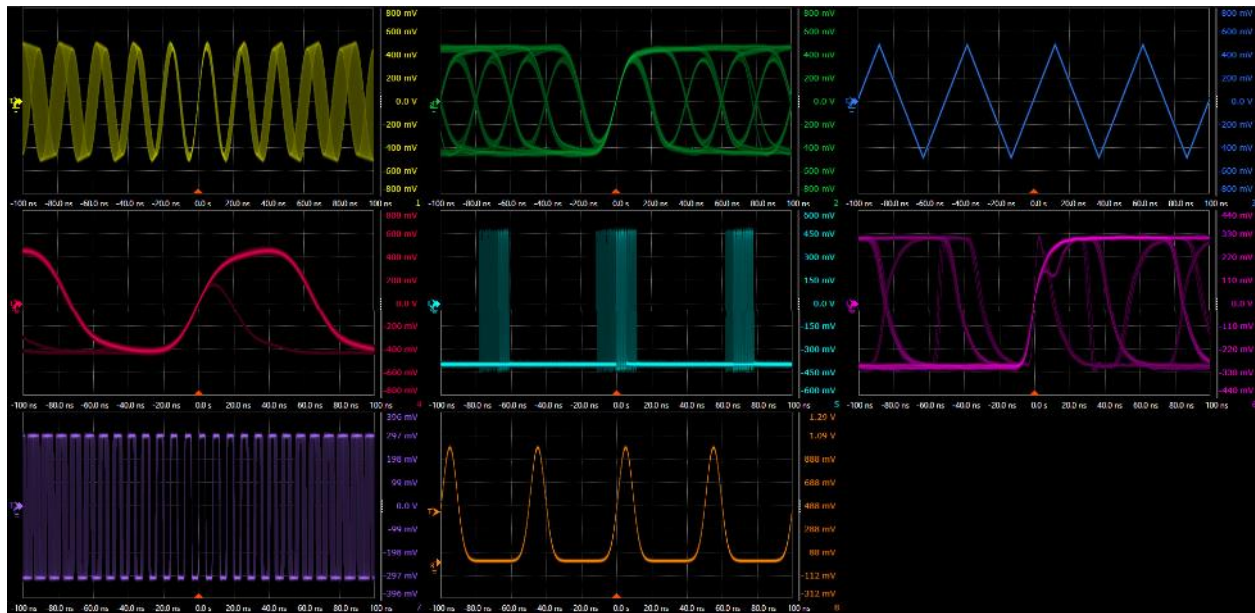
800 mV
600 mV
400 mV
200 mV
0.0 V
200 mV
400 mV
600 mV
800 mV
-100 ns -80.0 ns -60.0 ns -40.0 ns -20.0 ns 0.0 s 20.0 ns 40.0 ns 60.0 ns 80.0 ns 100 ns 1

800 mV
600 mV
400 mV
200 mV
0.0 V
200 mV
400 mV
600 mV
800 mV
-100 ns -80.0 ns -60.0 ns -40.0 ns -20.0 ns 0.0 s 20.0 ns 40.0 ns 60.0 ns 80.0 ns 100 ns 2

800 mV
600 mV
400 mV
200 mV
0.0 V
200 mV
400 mV
600 mV
800 mV
-100 ns -80.0 ns -60.0 ns -40.0 ns -20.0 ns 0.0 s 20.0 ns 40.0 ns 60.0 ns 80.0 ns 100 ns 3

800 mV
600 mV
400 mV
200 mV
0.0 V
-200 mV
-400 mV
-600 mV
-800 mV
-100 ns -80.0 ns -60.0 ns -40.0 ns -20.0 ns 0.0 s 20.0 ns 40.0 ns 60.0 ns 80.0 ns 100 ns 4

600 mV
450 mV
300 mV
150 mV
0.0 V
-150 mV
-300 mV
-450 mV
-600 mV
-100 ns -80.0 ns -60.0 ns -40.0 ns -20.0 ns 0.0 s 20.0 ns 40.0 ns 60.0 ns 80.0 ns 100 ns 5

440 mV
330 mV
220 mV
110 mV
0.0 V
-110 mV
-220 mV
-330 mV
-440 mV
-100 ns -80.0 ns -60.0 ns -40.0 ns -20.0 ns 0.0 s 20.0 ns 40.0 ns 60.0 ns 80.0 ns 100 ns 6

396 mV
297 mV
198 mV
99 mV
0.0 V
-99 mV
-198 mV
-297 mV
-396 mV
-100 ns -80.0 ns -60.0 ns -40.0 ns -20.0 ns 0.0 s 20.0 ns 40.0 ns 60.0 ns 80.0 ns 100 ns 7

1.29 V
1.09 V
888 mV
688 mV
488 mV
288 mV
88 mV
-112 mV
-312 mV
-100 ns -80.0 ns -60.0 ns -40.0 ns -20.0 ns 0.0 s 20.0 ns 40.0 ns 60.0 ns 80.0 ns 100 ns 8